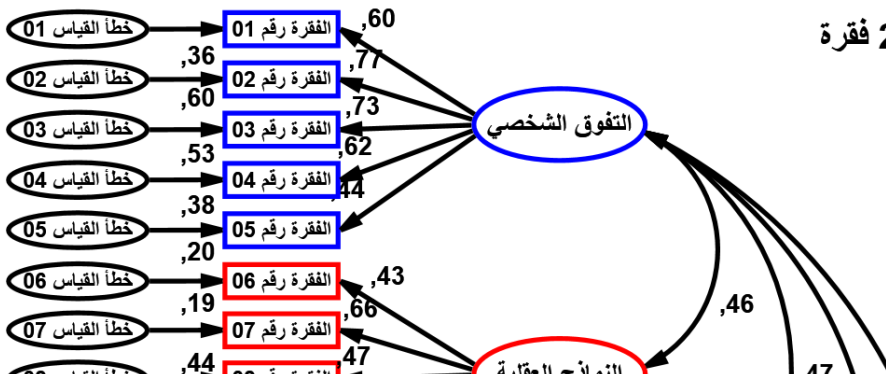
2 فقرة

خطأ القياس 01
الفقرة رقم 01
,60
خطأ القياس 02
,36
الفقرة رقم 02
,77
خطأ القياس 03
,60
الفقرة رقم 03
,73
التفوق الشخصي
خطأ القياس 04
,53
الفقرة رقم 04
,62
,44
خطأ القياس 05
,38
الفقرة رقم 05
,20
خطأ القياس 06
الفقرة رقم 06
,43
,46
خطأ القياس 07
,19
الفقرة رقم 07
,66
,44
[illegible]
,47
,47
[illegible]